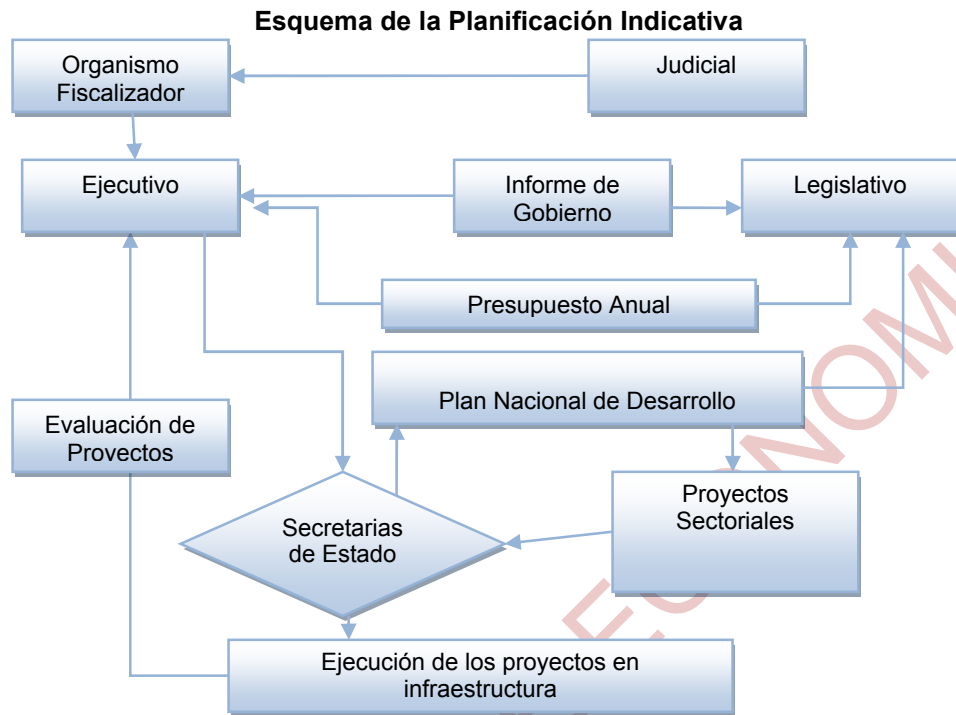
Esquema de la Planificación Indicativa

Organismo Fiscalizador

Judicial

Ejecutivo

Informe de Gobierno

Legislativo

Presupuesto Anual

Plan Nacional de Desarrollo

Evaluación de Provectos

Proyectos Sectoriales

Secretarias de Estado

Ejecución de los proyectos en infraestructura

ECONOMI